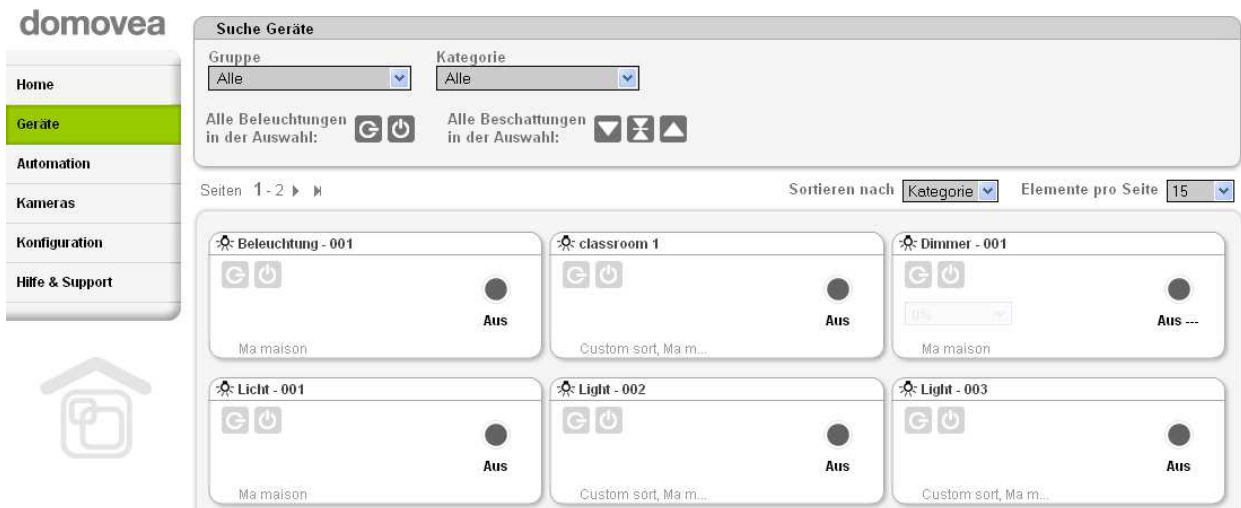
domovea

Home
Geräte
Automation
Kameras
Konfiguration
Hilfe & Support

Suche Geräte

Gruppe
Alle

Kategorie
Alle

Alle Beleuchtungen in der Auswahl:

Alle Beschattungen in der Auswahl:

Seiten 1 - 2

Sortieren nach Kategorie

Elemente pro Seite 15

Beleuchtung - 001
Aus
Ma maison

classroom 1
Aus
Custom sort, Ma m...

Dimmer - 001
0%
Aus ---
Ma maison

Licht - 001
Aus
Ma maison

Light - 002
Aus
Custom sort, Ma m...

Light - 003
Aus
Custom sort, Ma m...